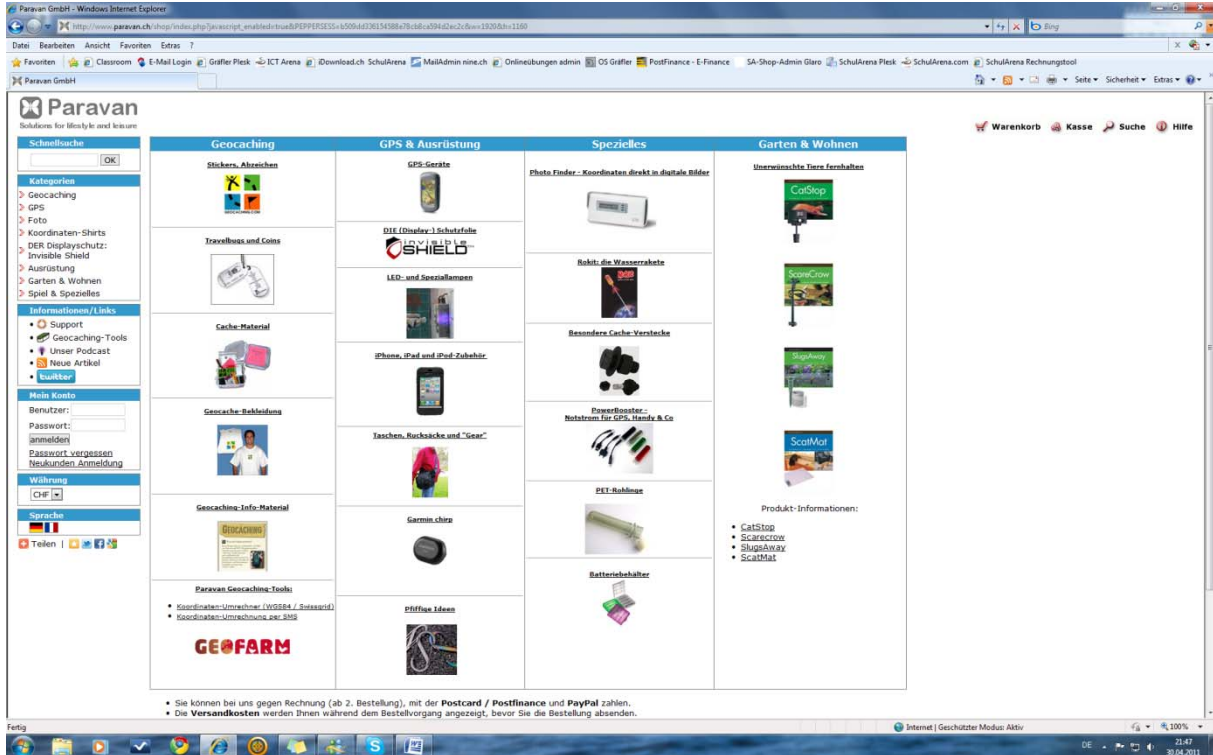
Paravan GmbH - Windows Internet Explorer

http://www.paravan.ch/shop/index.php?javascript_enabled=true&PEPPERSESS=b509dd36154588e78cb8ca594d2ec2c&w=1920&h=1160

Bing

Datei Bearbeiten Ansicht Favoriten Extras ?

Favoriten Classroom E-Mail Login Gräfler Plesk ICT Arena iDownload.ch SchulArena MailAdmin nine.ch Onlineübungen admin OS Gräfler PostFinance - E-Finance SA-Shop-Admin Glaro SchulArena Plesk SchulArena.com SchulArena Rechnungstool

Paravan GmbH

Seite ▾ Sicherheit ▾ Extras ▾

Paravan
Solutions for lifestyle and leisure

Warenkorb Kasse Suche Hilfe

Schnellsuche
OK

Kategorien
Geocaching
GPS
Foto
Koordinaten-Shirts
DER Displayschutz: Invisible Shield
Ausrüstung
Garten & Wohnen
Spiel & Spezielles

Informationen/Links
• Support
• Geocaching-Tools
• Unser Podcast
• Neue Artikel
• twitter

Mein Konto
Benutzer:
Passwort:
anmelden
Passwort vergessen
Neukunden Anmeldung

Währung
CHF

Sprache

Teilen |

Geocaching

Stickers, Abzeichen

Travelbugs und Coins

Cache-Material

Geocache-Bekleidung

Geocaching-Info-Material

GEOCACHING

Paravan Geocaching-Tools:
• Koordinaten-Umrechner (WGS84 / Swissgrid)
• Koordinaten-Umrechnung per SMS

GEOFARM

GPS & Ausrüstung

GPS-Geräte

DIE (Display-) Schutzfolie

invisible SHIELD

LED- und Speziallampen

iPhone, iPad und iPod-Zubehör

Taschen, Rucksäcke und "Gear"

Garmin chirp

Pfiffige Ideen

Spezielles

Photo Finder - Koordinaten direkt in digitale Bilder

Rokit: die Wasserrakete

Besondere Cache-Verstecke

PowerBooster - Notstrom für GPS, Handy & Co

PET-Rohlinge

Batteriebehälter

Garten & Wohnen

Unerwünschte Tiere fernhalten

CatStop

ScareCrow

SlugsAway

ScatMat

Produkt-Informationen:
• CatStop
• Scarecrow
• SlugsAway
• ScatMat

• Sie können bei uns gegen Rechnung (ab 2. Bestellung), mit der Postcard / Postfinance und PayPal zahlen.
• Die Versandkosten werden Ihnen während dem Bestellvorgang angezeigt, bevor Sie die Bestellung absenden.

Fertig

Internet | Geschützter Modus: Aktiv

100%

DE

21:47
30.04.2011